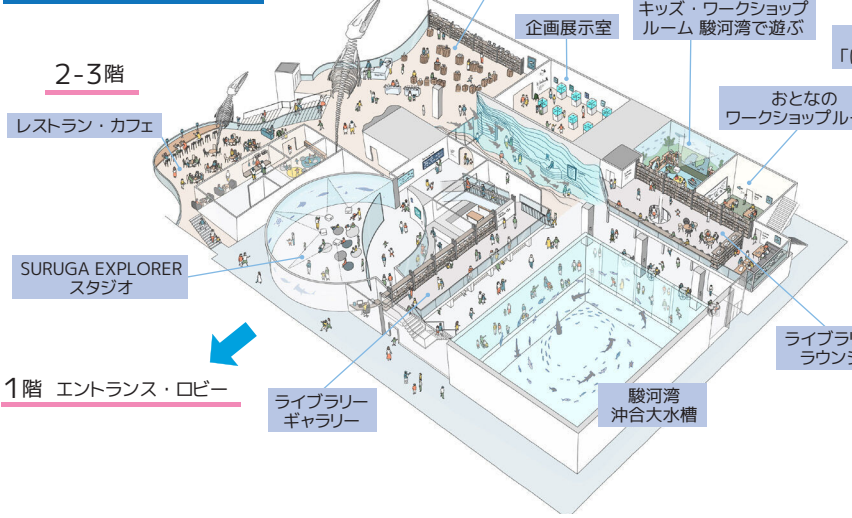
2-3階

レストラン・カフェ

企画展示室

キッズ・ワークショップルーム 駿河湾で遊ぶ

「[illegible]

おとなのワークショップル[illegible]

SURUGA EXPLORER スタジオ

ライブラリ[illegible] ラウン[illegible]

1階 エントランス・ロビー

ライブラリーギャラリー

駿河湾 沖合大水槽